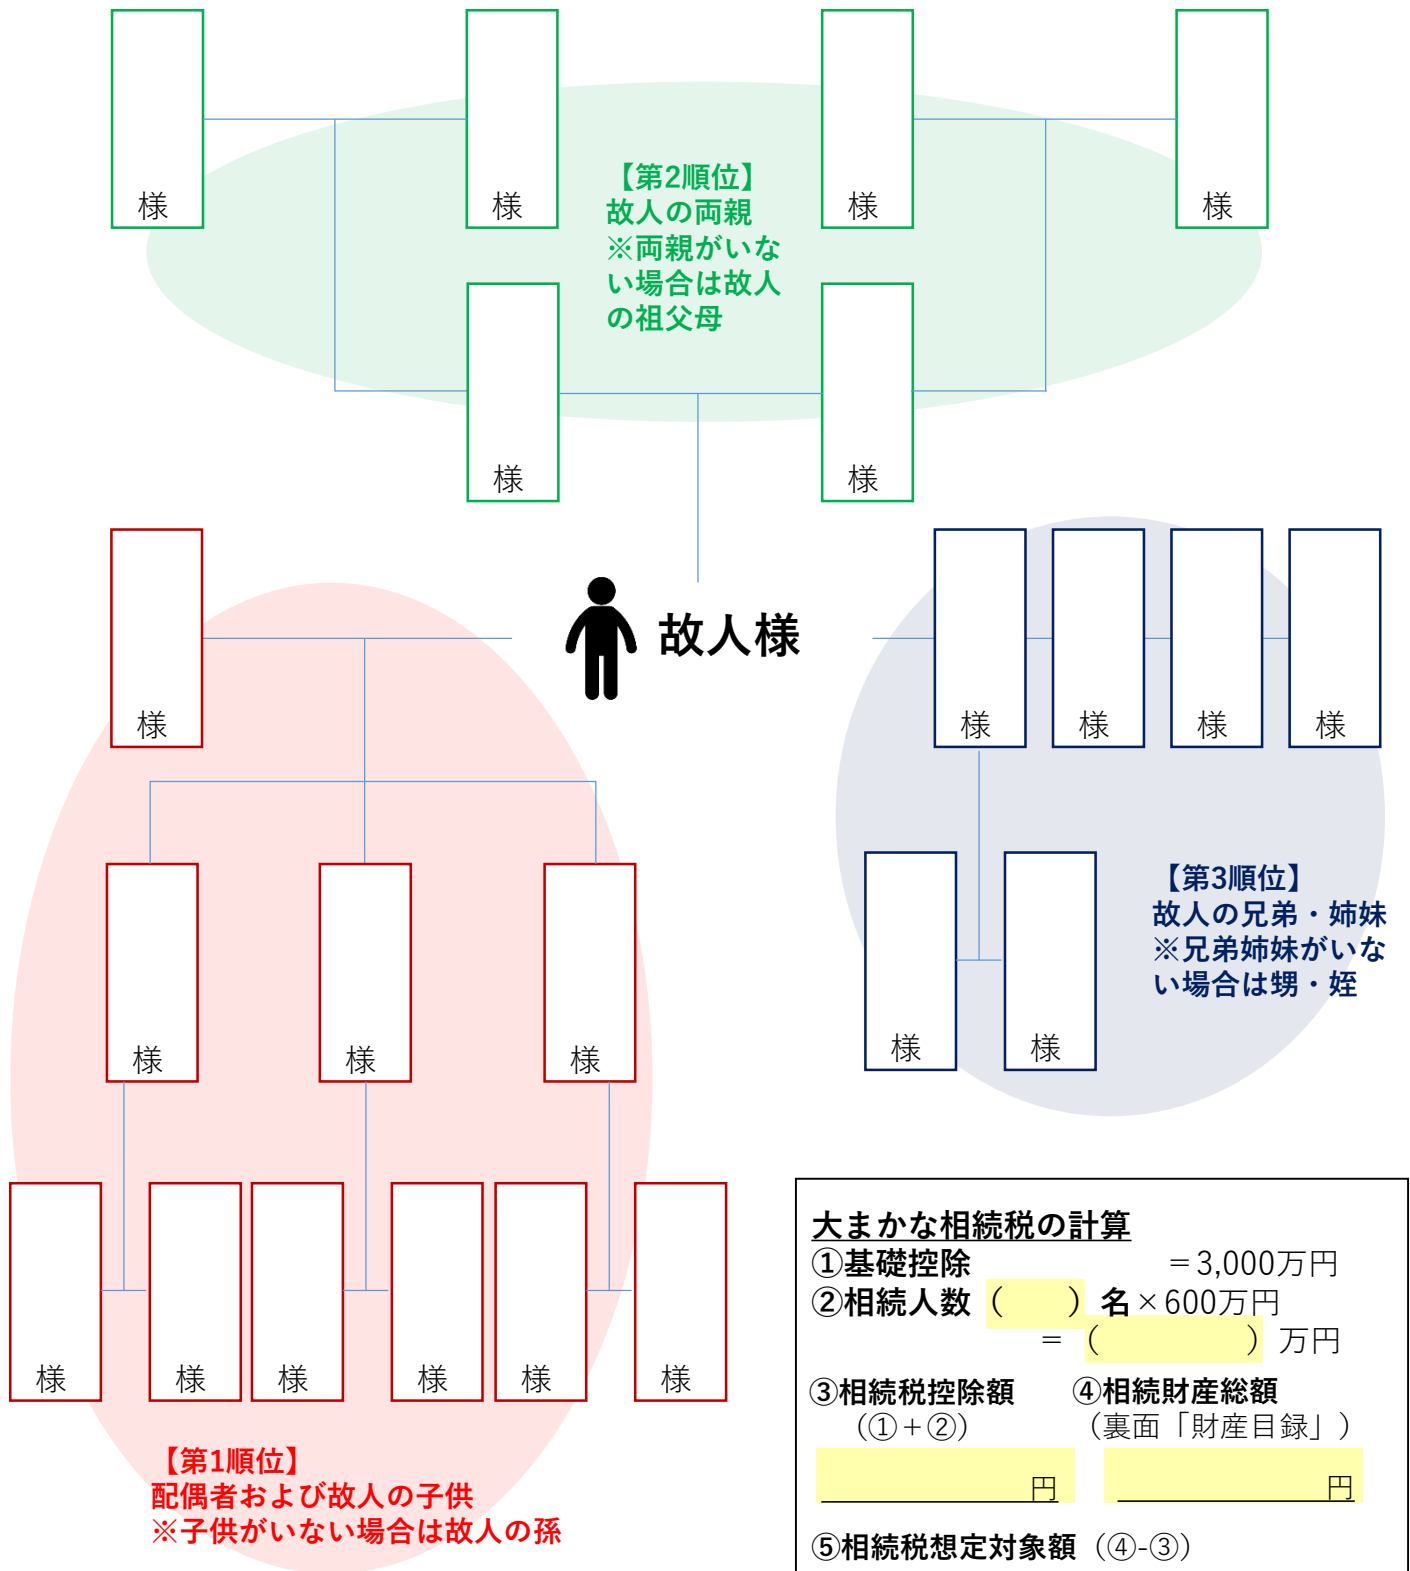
様

様

様

様

【第2順位】
故人の両親
※両親がいない場合は故人の祖父母

様

様

様

故人様

様

様

様

様

様

様

【第3順位】
故人の兄弟・姉妹
※兄弟姉妹がいない場合は甥・姪

様

様

様

様

様

様

様

様

様

様

【第1順位】
配偶者および故人の子供
※子供がいない場合は故人の孫

大まかな相続税の計算
①基礎控除 ＝3,000万円
②相続人数（　　）名×600万円
＝（　　　　）万円

③相続税控除額（①＋②）
円

④相続財産総額（裏面「財産目録」）
円

⑤相続税想定対象額（④-③）